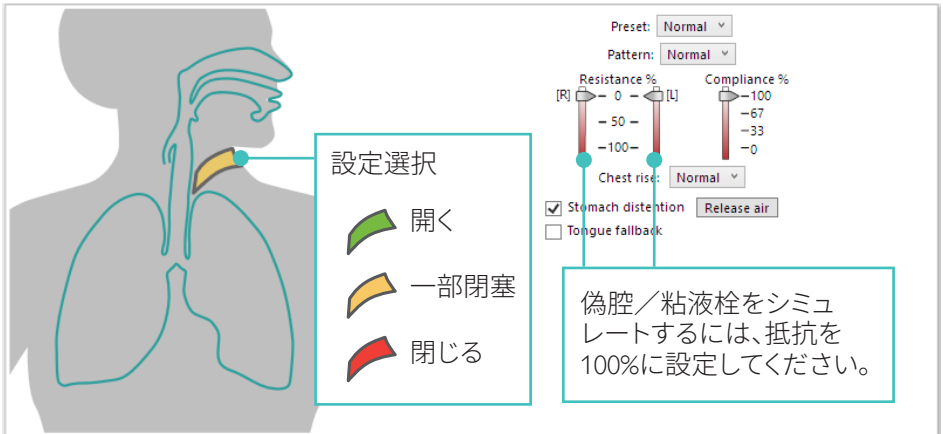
Preset: Normal

Pattern: Normal

Resistance %

[R] 0 [L]

50

100

Compliance %

100

67

33

0

Chest rise: Normal

Stomach distention

Release air

Tongue fallback

設定選択

開く

一部閉塞

閉じる

偽腔／粘液栓をシミュレートするには、抵抗を100%に設定してください。